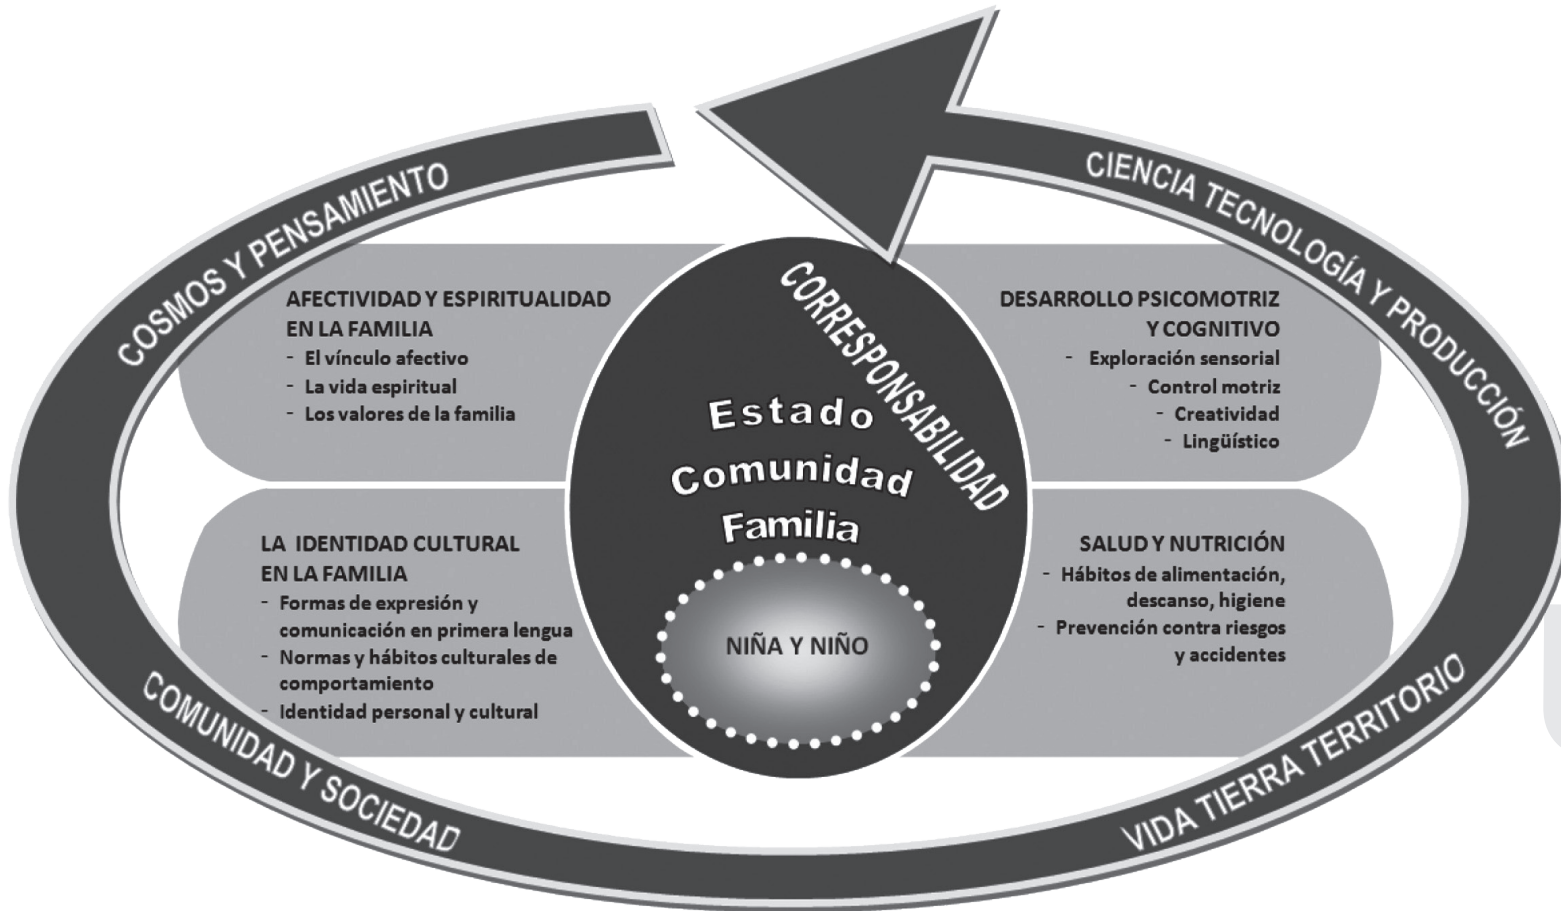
COSMOS Y PENSAMIENTO

CIENCIA TECNOLOGÍA Y PRODUCCIÓN

CORRESPONSABILIDAD

AFECTIVIDAD Y ESPIRITUALIDAD EN LA FAMILIA
- El vínculo afectivo
- La vida espiritual
- Los valores de la familia

DESARROLLO PSICOMOTRIZ Y COGNITIVO
- Exploración sensorial
- Control motriz
- Creatividad
- Lingüístico

Estado
Comunidad
Familia

LA IDENTIDAD CULTURAL EN LA FAMILIA
- Formas de expresión y comunicación en primera lengua
- Normas y hábitos culturales de comportamiento
- Identidad personal y cultural

NIÑA Y NIÑO

SALUD Y NUTRICIÓN
- Hábitos de alimentación, descanso, higiene
- Prevención contra riesgos y accidentes

COMUNIDAD Y SOCIEDAD

VIDA TIERRA TERRITORIO